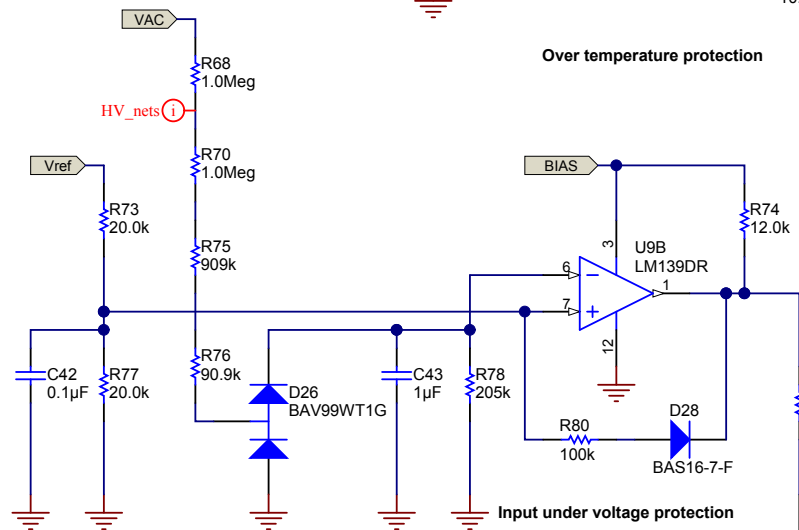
VAC

Over temperature protection

R68
1.0Meg

HV_nets

R70
1.0Meg

Vref

BIAS

R73
20.0k

R74
12.0k

R75
909k

3

U9B
LM139DR

6

7

1

12

R76
90.9k

C42
0.1μF

R77
20.0k

D26
BAV99WT1G

C43
1μF

R78
205k

R80
100k

D28
BAS16-7-F

Input under voltage protection